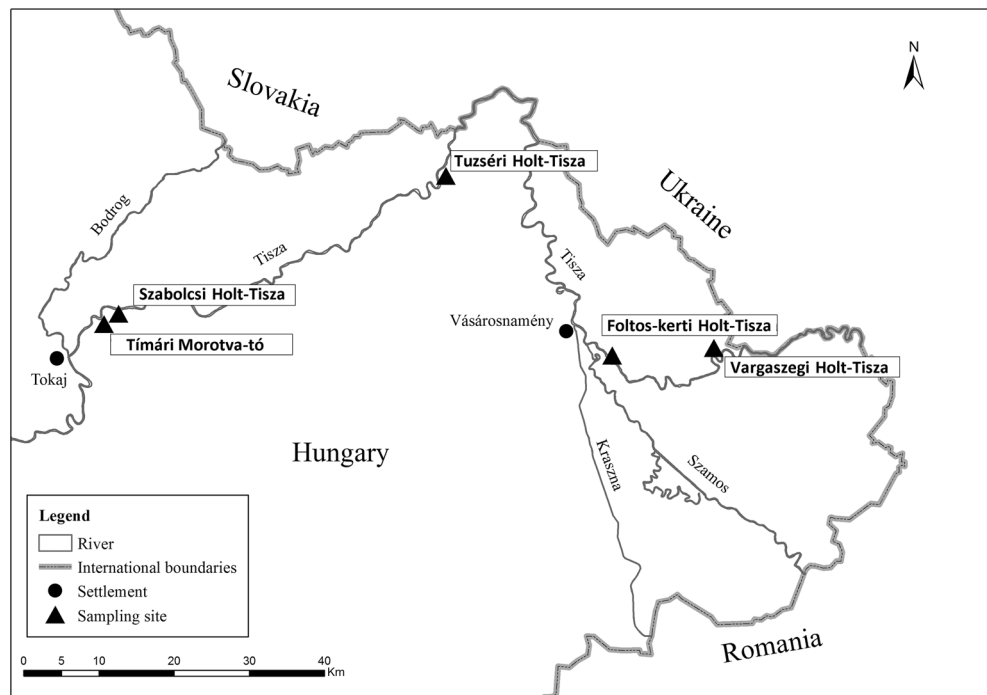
N

Slovakia

Tuzséri Holt-Tisza

Ukraine

Bodrog

Tisza

Tisza

Szabolcsi Holt-Tisza

Tímári Morotva-tó

Tokaj

Vásárosnamény

Foltos-kerti Holt-Tisza

Vargaszegi Holt-Tisza

Hungary

Kraszna

Szamos

Legend
River
International boundaries
Settlement
Sampling site

0 5 10 20 30 40 Km

Romania